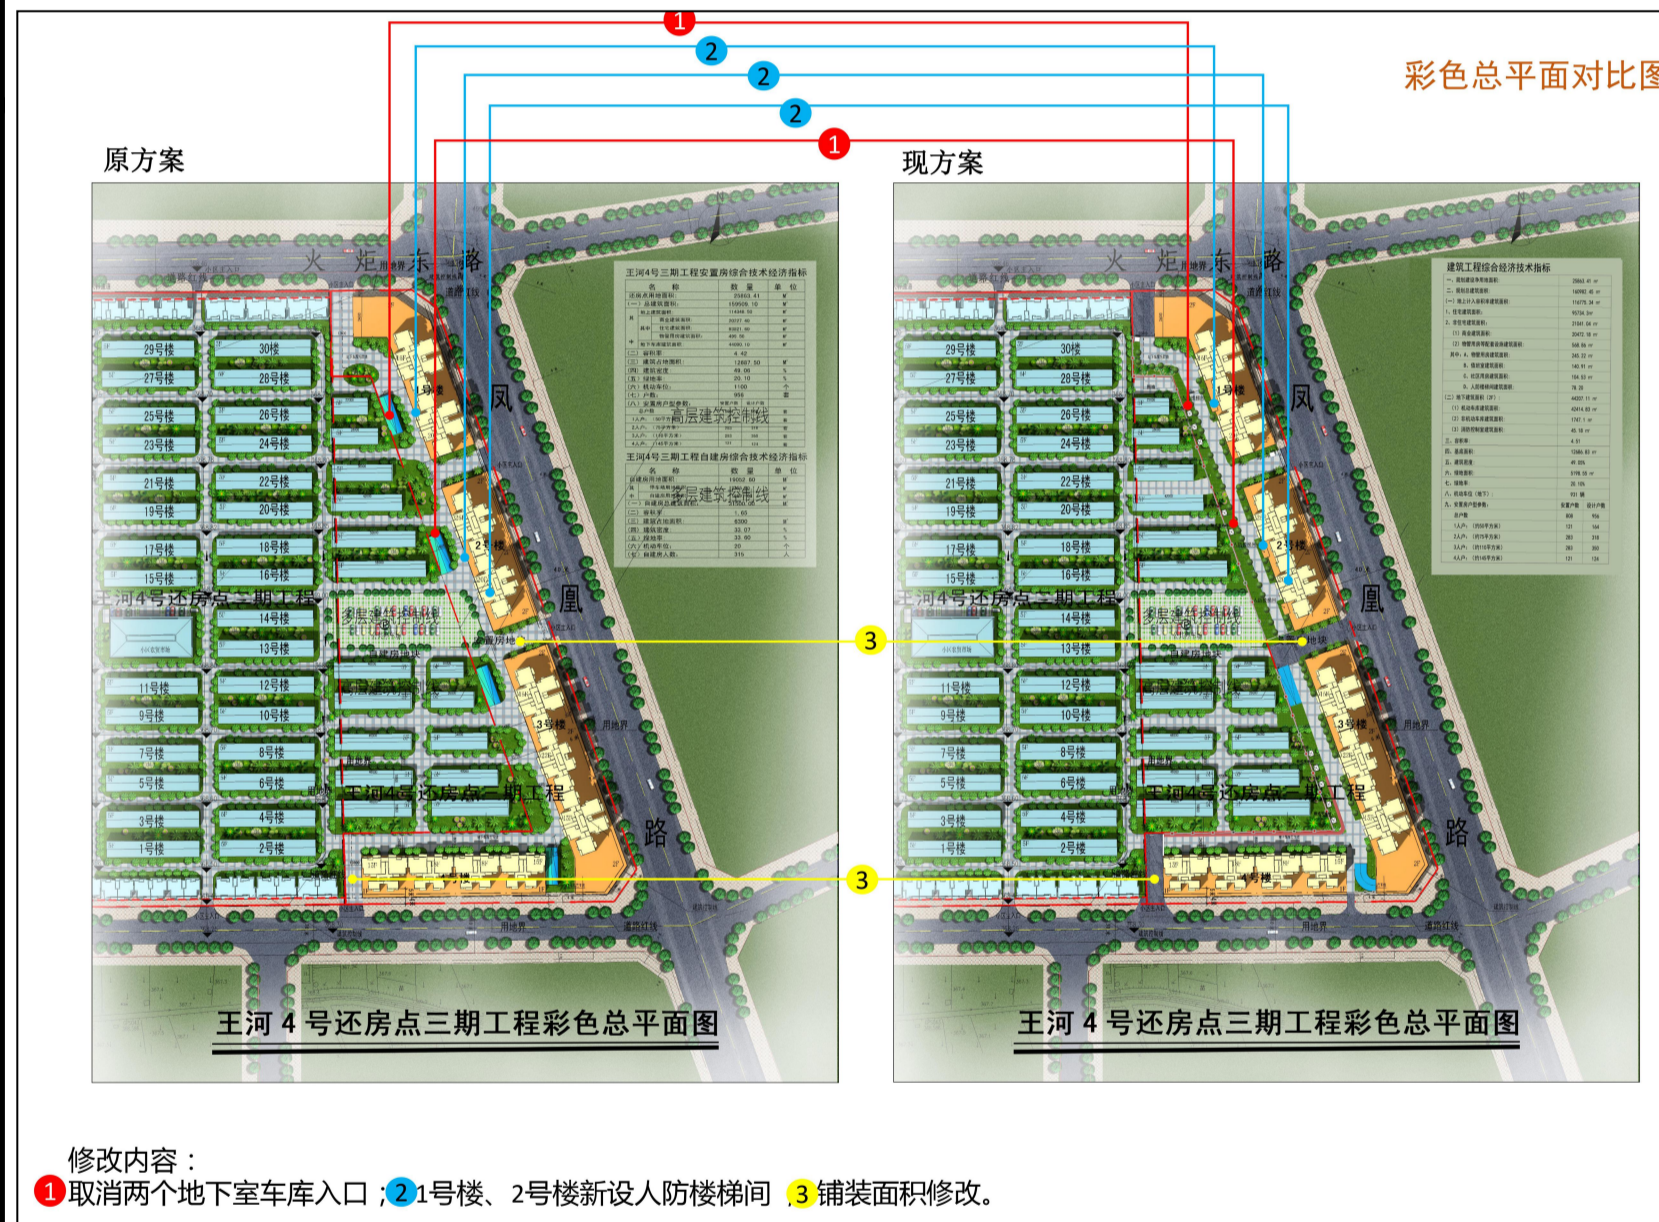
彩色总平面对比图

1
2
2
2
1

原方案

现方案

火 炬 东 路

凤

凰

路

29号楼
30号楼
27号楼
28号楼
25号楼
26号楼
23号楼
24号楼
21号楼
22号楼
19号楼
20号楼
17号楼
18号楼
15号楼
16号楼
14号楼
13号楼
11号楼
12号楼
9号楼
10号楼
7号楼
8号楼
5号楼
6号楼
3号楼
4号楼
1号楼
2号楼

1号楼
2号楼
3号楼
4号楼

王河4号还房点二期工程

高层建筑控制线
多层建筑控制线

王河4号三期工程安置房综合技术经济指标
王河4号三期工程自建房综合技术经济指标
建筑工程综合经济技术指标

用地界
道路红线

3
3

王河 4 号还房点三期工程彩色总平面图
王河 4 号还房点三期工程彩色总平面图

修改内容：
1 取消两个地下室车库入口；2 1号楼、2号楼新设人防楼梯间 ，3 铺装面积修改。